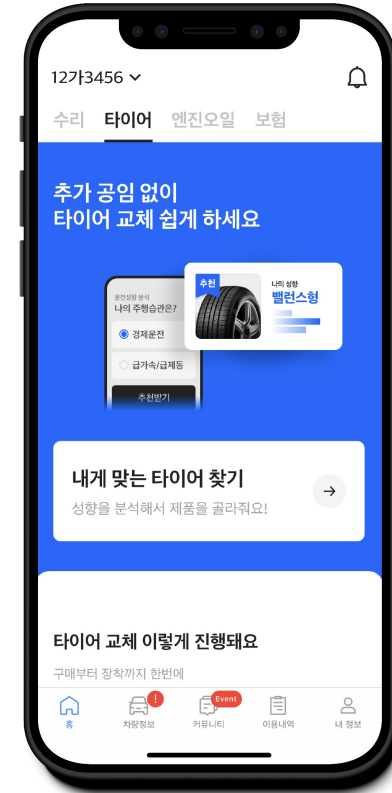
12가3456

수리 타이어 엔진오일 보험

추가 공임 없이
타이어 교체 쉽게 하세요

운전성향 분석
나의 주행습관은?

경제운전

급가속/급제동

추천받기

추천

나의 성향
밸런스형

내게 맞는 타이어 찾기
성향을 분석해서 제품을 골라줘요!

타이어 교체 이렇게 진행돼요
구매부터 장착까지 한번에

홈 차량정보 ! 커뮤니티 Event 이용내역 내 정보